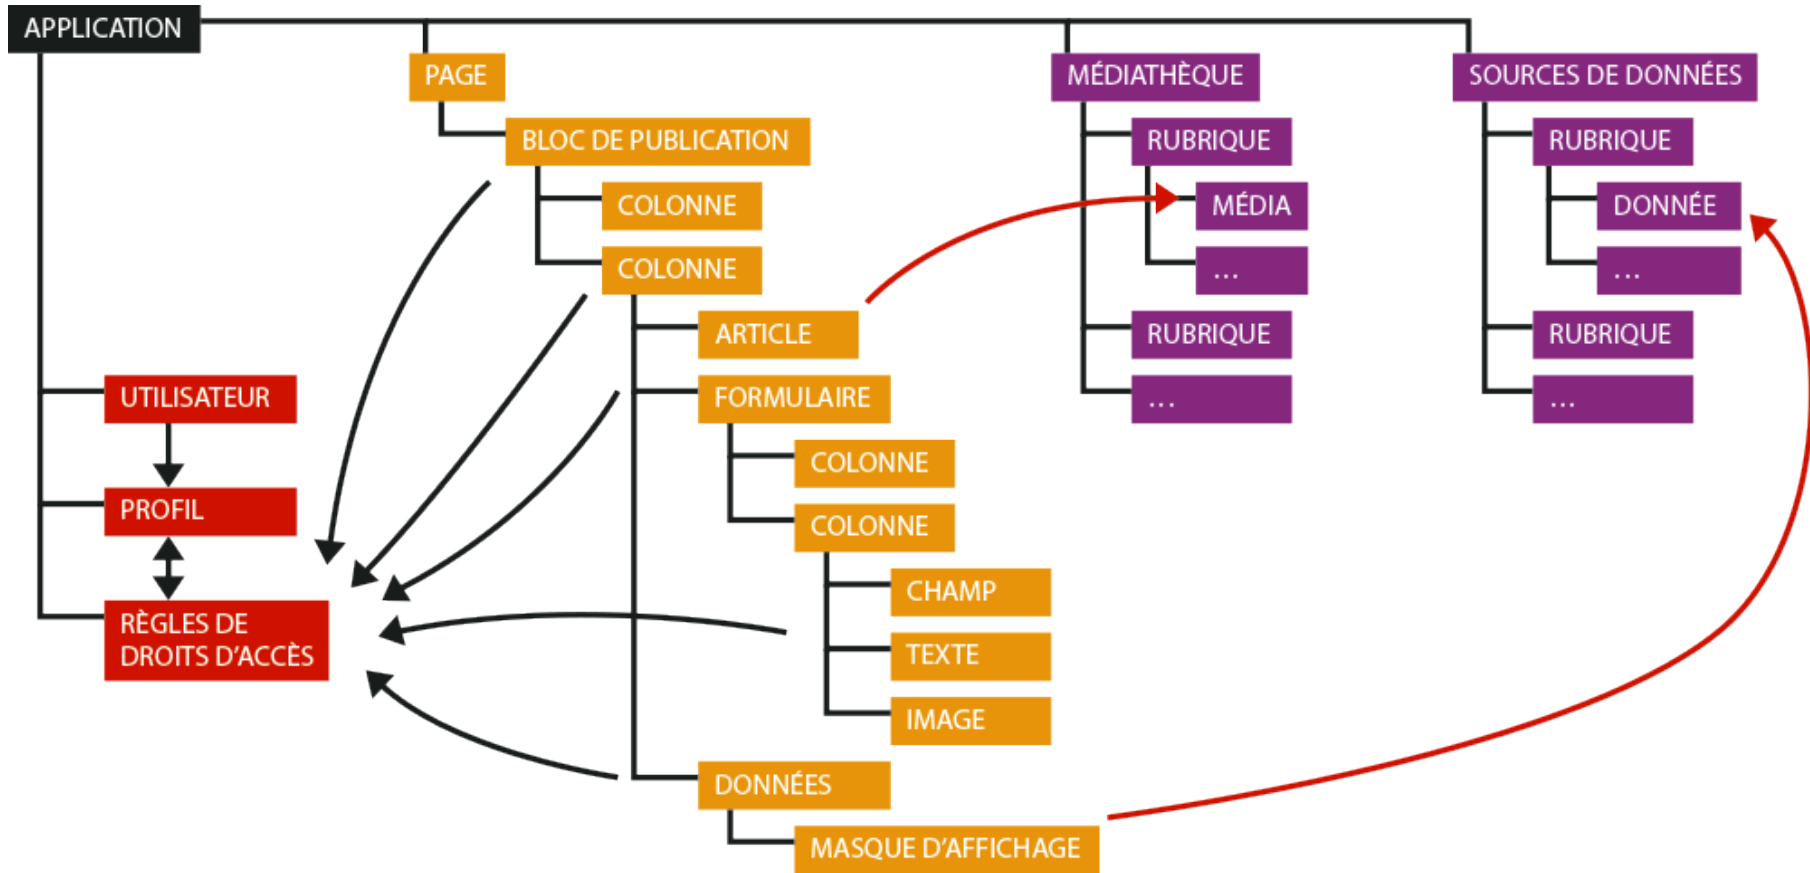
APPLICATION

PAGE

BLOC DE PUBLICATION

COLONNE

COLONNE

ARTICLE

FORMULAIRE

COLONNE

COLONNE

CHAMP

TEXTE

IMAGE

DONNÉES

MASQUE D'AFFICHAGE

MÉDIATHÈQUE

RUBRIQUE

MÉDIA

...

RUBRIQUE

...

SOURCES DE DONNÉES

RUBRIQUE

DONNÉE

...

RUBRIQUE

...

UTILISATEUR

PROFIL

RÈGLES DE DROITS D'ACCÈS